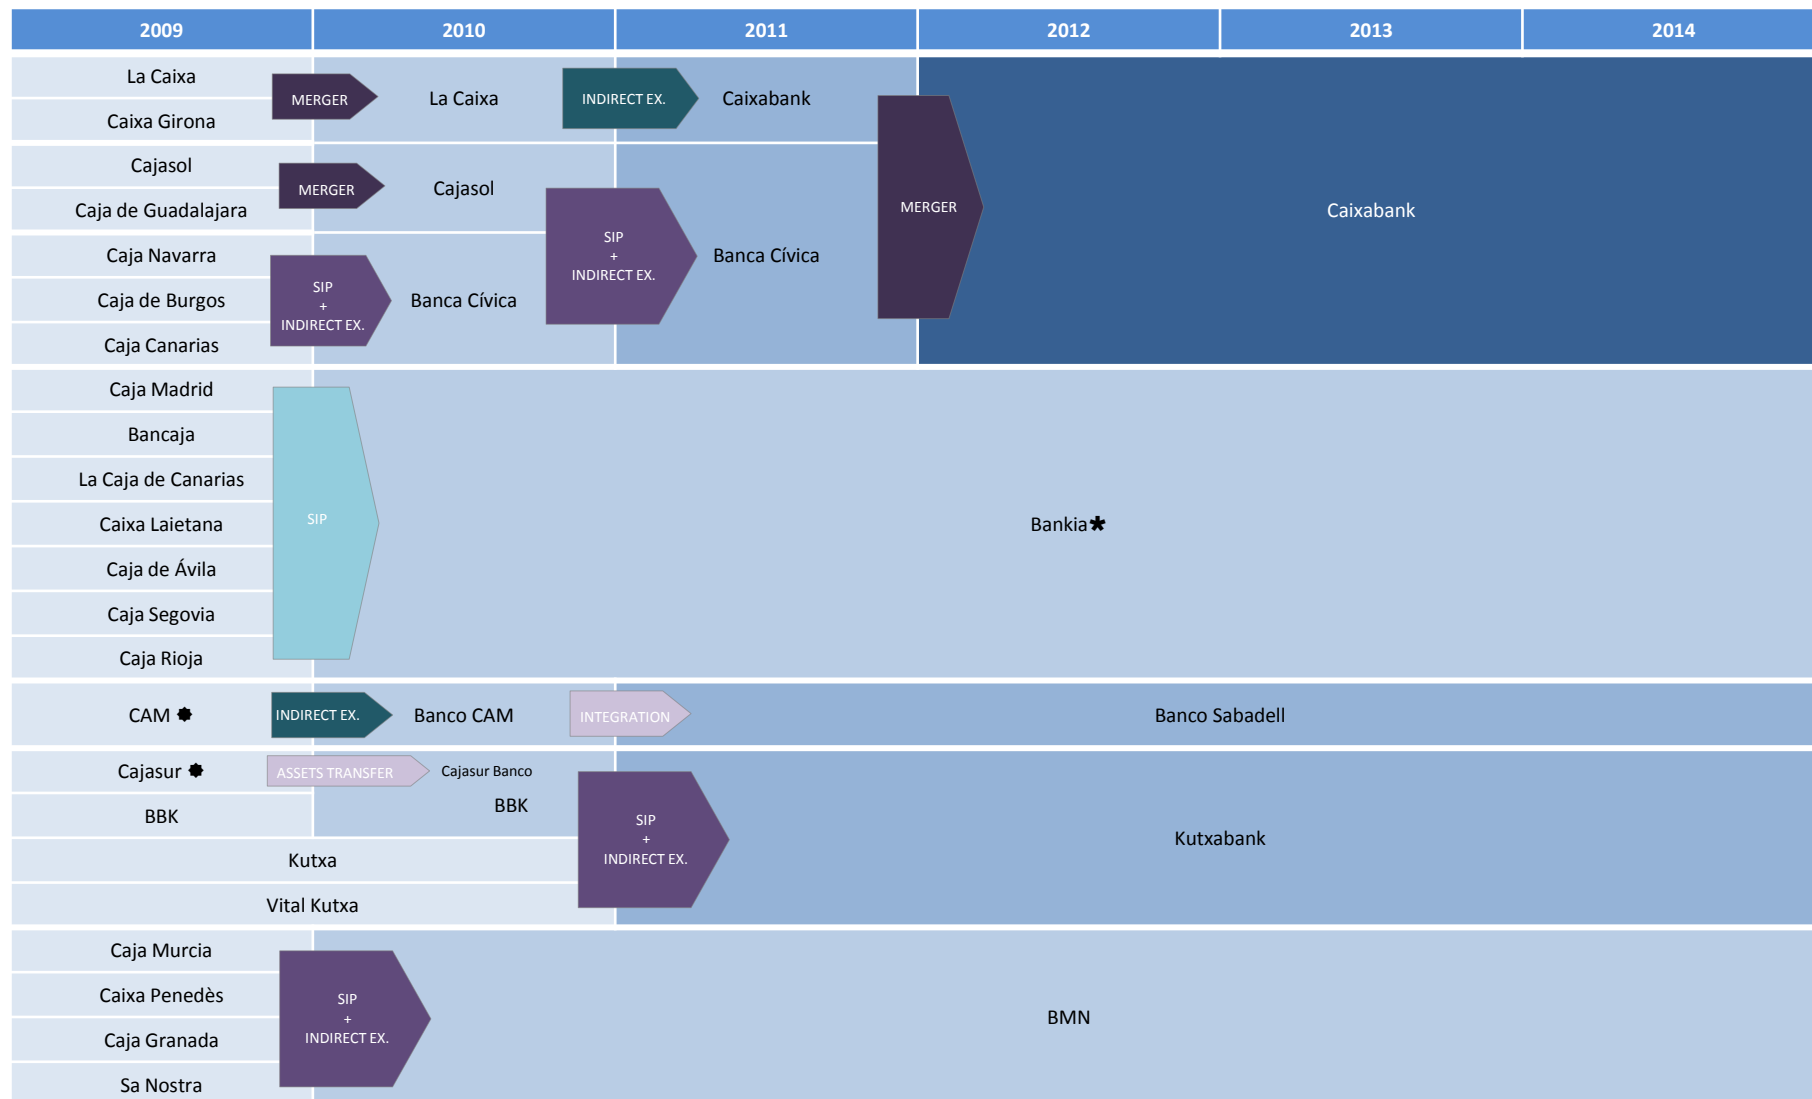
2009 2010 2011 2012 2013 2014

La Caixa
Caixa Girona
MERGER
La Caixa
INDIRECT EX.
Caixabank

Cajasol
Caja de Guadalajara
MERGER
Cajasol

Caja Navarra
Caja de Burgos
Caja Canarias
SIP + INDIRECT EX.
Banca Cívica
SIP + INDIRECT EX.
Banca Cívica
MERGER
Caixabank

Caja Madrid
Bancaja
La Caja de Canarias
Caixa Laietana
Caja de Ávila
Caja Segovia
Caja Rioja
SIP
Bankia✱

CAM ✸
INDIRECT EX.
Banco CAM
INTEGRATION
Banco Sabadell

Cajasur ✸
ASSETS TRANSFER
Cajasur Banco
BBK
BBK
Kutxa
Vital Kutxa
SIP + INDIRECT EX.
Kutxabank

Caja Murcia
Caixa Penedès
Caja Granada
Sa Nostra
SIP + INDIRECT EX.
BMN